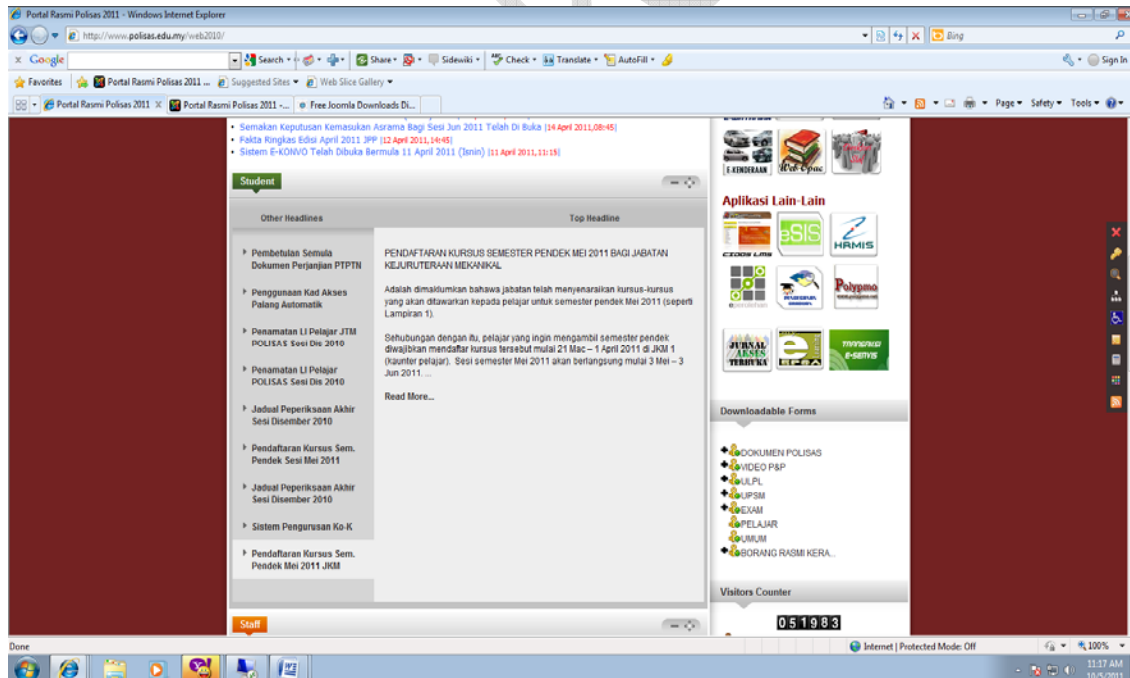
Portal Rasmi Polisas 2011 - Windows Internet Explorer

http://www.polisas.edu.my/web2010/

Bing

Google

Search • Share • Sidewiki • Check • Translate • AutoFill •

Sign In

Favorites | Portal Rasmi Polisas 2011 ... | Suggested Sites • | Web Slice Gallery •

Portal Rasmi Polisas 2011 | Portal Rasmi Polisas 2011 -... | Free Joomla Downloads Di...

Page • Safety • Tools •

• Semakan Keputusan Kemasukan Asrama Bagi Sesi Jun 2011 Telah Di Buka [14 April 2011,08:45]
• Fakta Ringkas Edisi April 2011 JPP [12 April 2011,14:45]
• Sistem E-KONVO Telah Dibuka Bermula 11 April 2011 (Isnin) [11 April 2011,11:15]

Student

Other Headlines

Top Headline

Pembetulan Semula Dokumen Perjanjian PTPTN

Penggunaan Kad Akses Palang Automatik

Penamatan LI Pelajar JTM POLISAS Sesi Dis 2010

Penamatan LI Pelajar POLISAS Sesi Dis 2010

Jadual Peperiksaan Akhir Sesi Disember 2010

Pendaftaran Kursus Sem. Pendek Sesi Mei 2011

Jadual Peperiksaan Akhir Sesi Disember 2010

Sistem Pengurusan Ko-K

Pendaftaran Kursus Sem. Pendek Mei 2011 JKM

PENDAFTARAN KURSUS SEMESTER PENDEK MEI 2011 BAGI JABATAN KEJURUTERAAN MEKANIKAL

Adalah dimaklumkan bahawa jabatan telah menyenaraikan kursus-kursus yang akan ditawarkan kepada pelajar untuk semester pendek Mei 2011 (seperti Lampiran 1).

Sehubungan dengan itu, pelajar yang ingin mengambil semester pendek diwajibkan mendaftar kursus tersebut mulai 21 Mac – 1 April 2011 di JKM 1 (kaunter pelajar). Sesi semester Mei 2011 akan berlangsung mulai 3 Mei – 3 Jun 2011. ...

Read More...

Staff

E-KENDERAAN

Web Opac

Aplikasi Lain-Lain

eSIS

HRMIS

Polypmo

JURNAL AKSES TERBUKA

E-SERVIS

Downloadable Forms

DOKUMEN POLISAS
VIDEO P&P
ULPL
UPSM
EXAM
PELAJAR
UMUM
BORANG RASMI KERA...

Visitors Counter

051983

Done

Internet | Protected Mode: Off

100%

11:17 AM